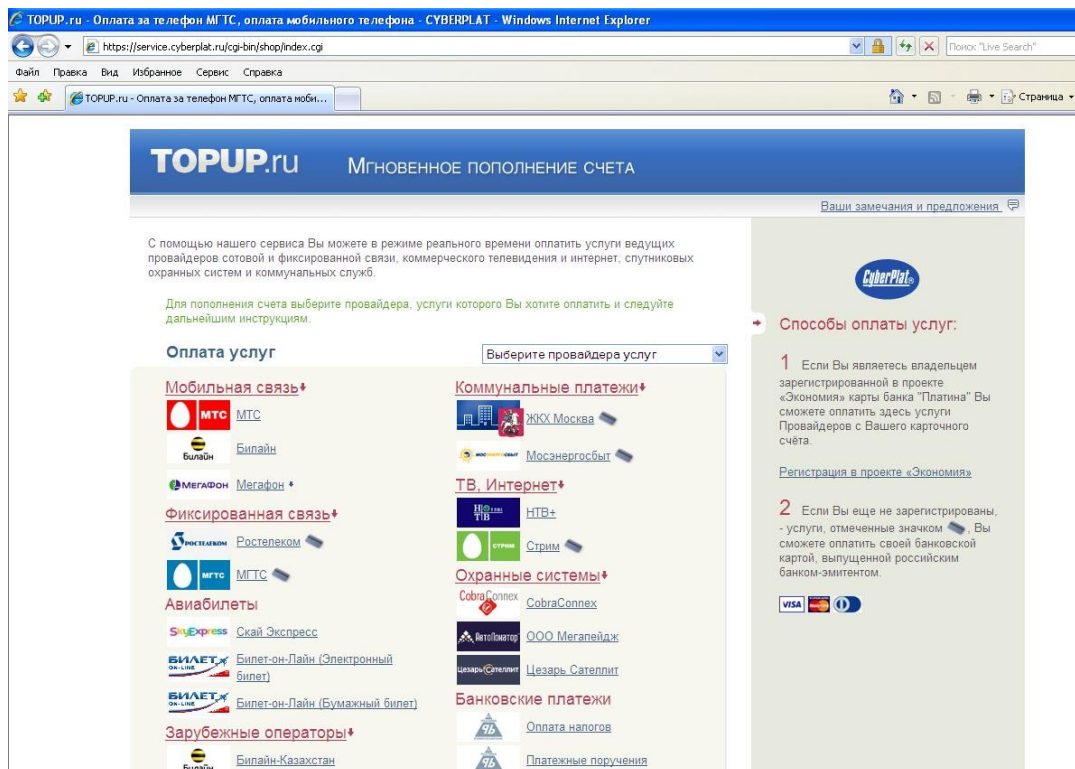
TOPUP.ru - Оплата за телефон МГТС, оплата мобильного телефона - CYBERPLAT - Windows Internet Explorer

https://service.cyberplat.ru/cgi-bin/shop/index.cgi

Поиск "Live Search"

Файл Правка Вид Избранное Сервис Справка

TOPUP.ru - Оплата за телефон МГТС, оплата моби...

Страница

TOPUP.ru Мгновенное пополнение счета

Ваши замечания и предложения

С помощью нашего сервиса Вы можете в режиме реального времени оплатить услуги ведущих провайдеров сотовой и фиксированной связи, коммерческого телевидения и интернет, спутниковых охранных систем и коммунальных служб.

Для пополнения счета выберите провайдера, услуги которого Вы хотите оплатить и следуйте дальнейшим инструкциям.

Оплата услуг

Выберите провайдера услуг

Мобильная связь

МТС МТС

Билайн Билайн

МегаФон Мегафон

Фиксированная связь

Ростелеком Ростелеком

МГТС МГТС

Авиабилеты

SkyExpress Скай Экспресс

БИЛЕТ ON-LINE Билет-он-Лайн (Электронный билет)

БИЛЕТ ON-LINE Билет-он-Лайн (Бумажный билет)

Зарубежные операторы

Билайн Билайн-Казахстан

Коммунальные платежи

ЖКХ Москва

Мосэнергосбыт

ТВ, Интернет

НТВ+ НТВ+

Стрим Стрим

Охранные системы

CobraConnex CobraConnex

АвтоЛокатор ООО Мегапейдж

Цезарь Сателлит Цезарь Сателлит

Банковские платежи

Оплата налогов

Платежные поручения

CyberPlat

Способы оплаты услуг:

1 Если Вы являетесь владельцем зарегистрированной в проекте «Экономия» карты банка "Платина" Вы сможете оплатить здесь услуги Провайдеров с Вашего карточного счёта.

Регистрация в проекте «Экономия»

2 Если Вы еще не зарегистрированы, - услуги, отмеченные значком , Вы сможете оплатить своей банковской картой, выпущенной российским банком-эмитентом.

VISA